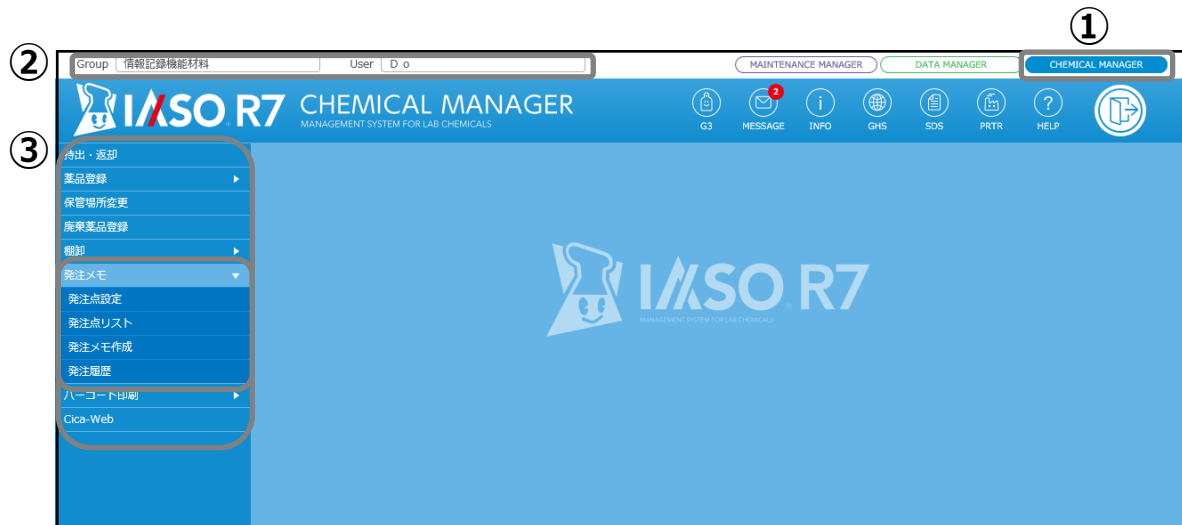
①

②

Group 情報記録機能材料 User D o

MAINTENANCE MANAGER DATA MANAGER CHEMICAL MANAGER

IASO R7 CHEMICAL MANAGER
MANAGEMENT SYSTEM FOR LAB CHEMICALS

G3 2 MESSAGE INFO GHS SDS PRTR HELP

③

持出・返却
薬品登録
保管場所変更
廃棄薬品登録
棚卸
発注メモ
発注点設定
発注点リスト
発注メモ作成
発注履歴
バーコード印刷
Cica-Web

IASO R7
MANAGEMENT SYSTEM FOR LAB CHEMICALS